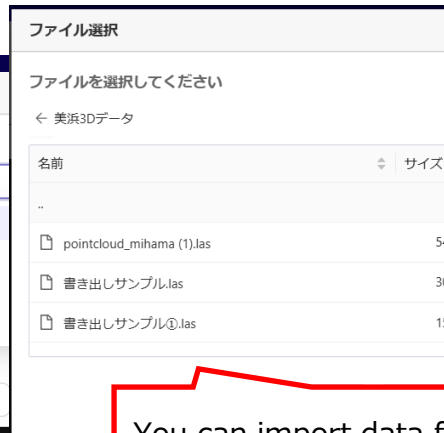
ファイル選択

ファイルを選択してください

← 美浜3Dデータ

| 名前 | サイズ |
|---|---|
| .. | |
| pointcloud_mihama (1).las | 5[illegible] |
| 書き出しサンプル.las | 3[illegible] |
| 書き出しサンプル①.las | 1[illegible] |

You can import data f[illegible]